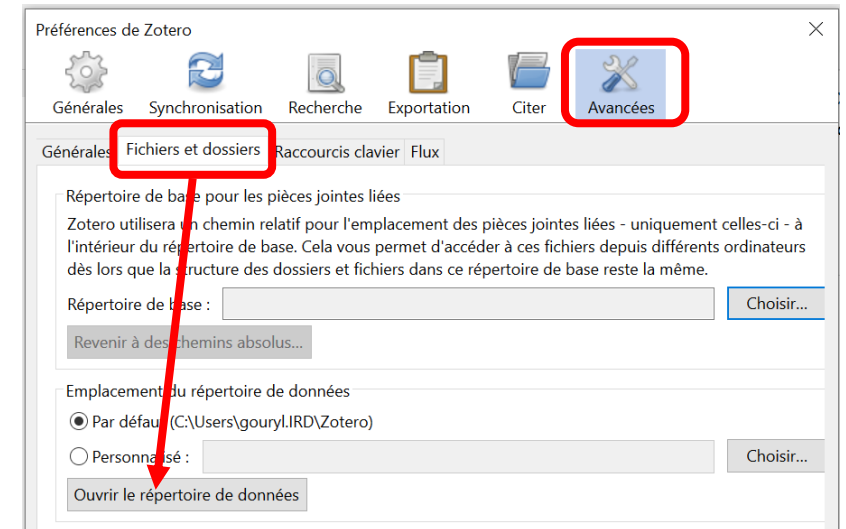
Préférences de Zotero

Générales Synchronisation Recherche Exportation Citer Avancées

Générales Fichiers et dossiers Raccourcis clavier Flux

Répertoire de base pour les pièces jointes liées

Zotero utilisera un chemin relatif pour l'emplacement des pièces jointes liées - uniquement celles-ci - à l'intérieur du répertoire de base. Cela vous permet d'accéder à ces fichiers depuis différents ordinateurs dès lors que la structure des dossiers et fichiers dans ce répertoire de base reste la même.

Répertoire de base : Choisir...

Revenir à des chemins absolus...

Emplacement du répertoire de données

Par défaut (C:\Users\gouryl.IRD\Zotero)

Personnalisé : Choisir...

Ouvrir le répertoire de données